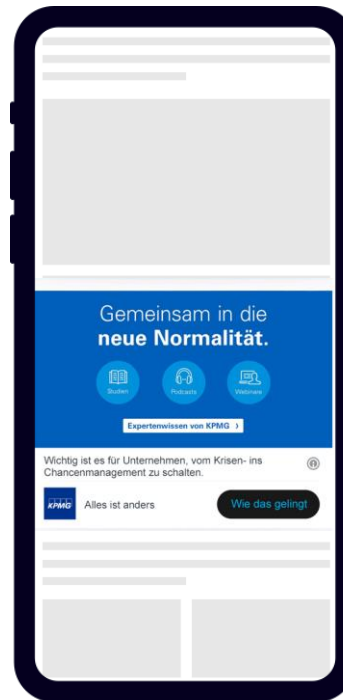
Gemeinsam in die
neue Normalität.

Studien
Podcasts
Webinare

Expertenwissen von KPMG ›

Wichtig ist es für Unternehmen, vom Krisen- ins Chancenmanagement zu schalten.

KPMG
Alles ist anders
Wie das gelingt